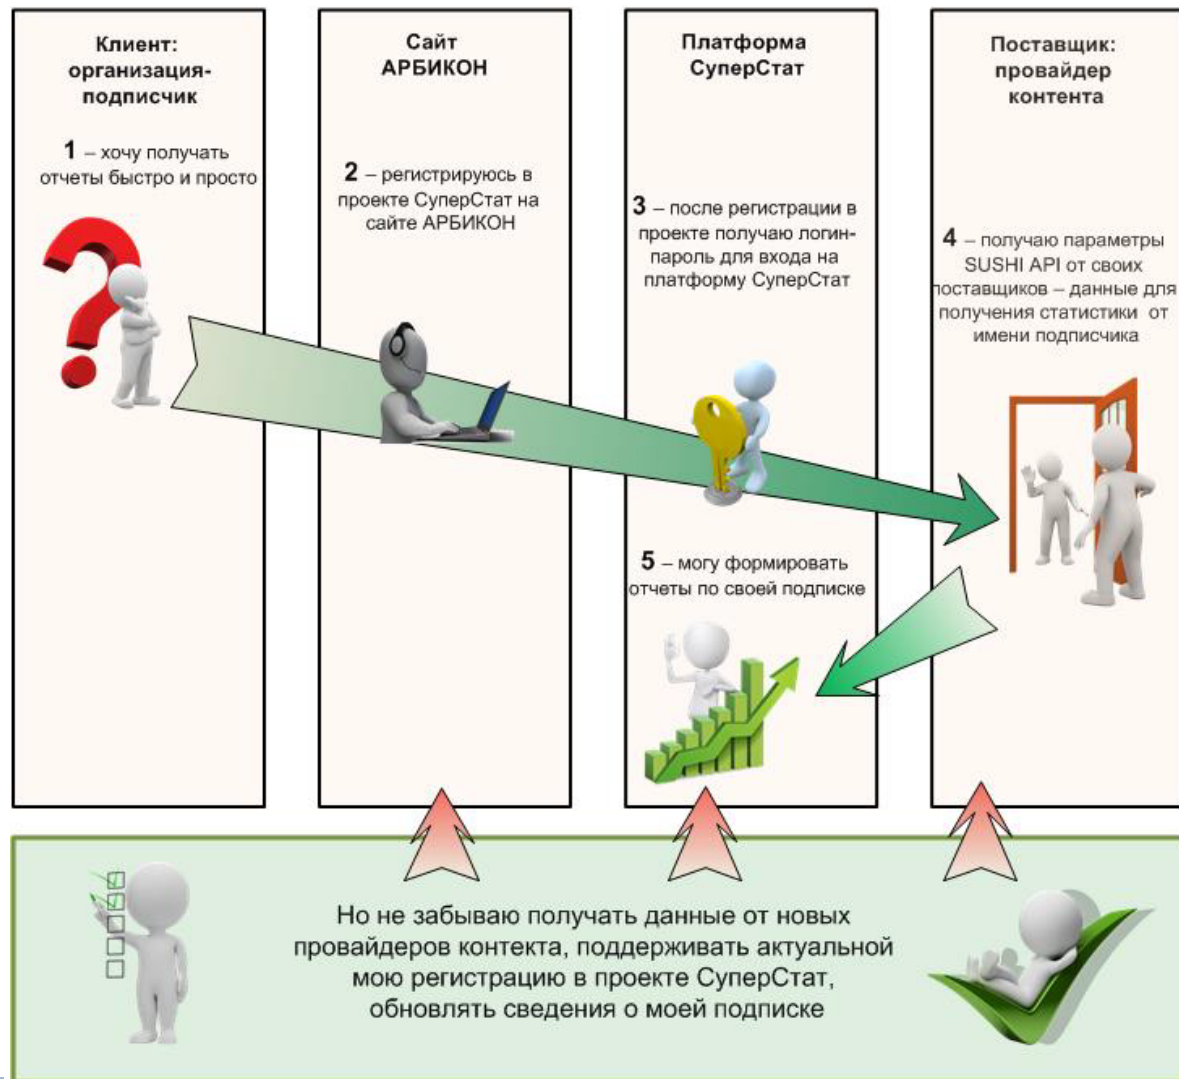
Клиент: организация-подписчик

1 – хочу получать отчеты быстро и просто

Сайт АРБИКОН

2 – регистрируюсь в проекте СуперСтат на сайте АРБИКОН

Платформа СуперСтат

3 – после регистрации в проекте получаю логин-пароль для входа на платформу СуперСтат

5 – могу формировать отчеты по своей подписке

Поставщик: провайдер контента

4 – получаю параметры SUSHI API от своих поставщиков – данные для получения статистики от имени подписчика

Но не забываю получать данные от новых провайдеров контекта, поддерживать актуальной мою регистрацию в проекте СуперСтат, обновлять сведения о моей подписке